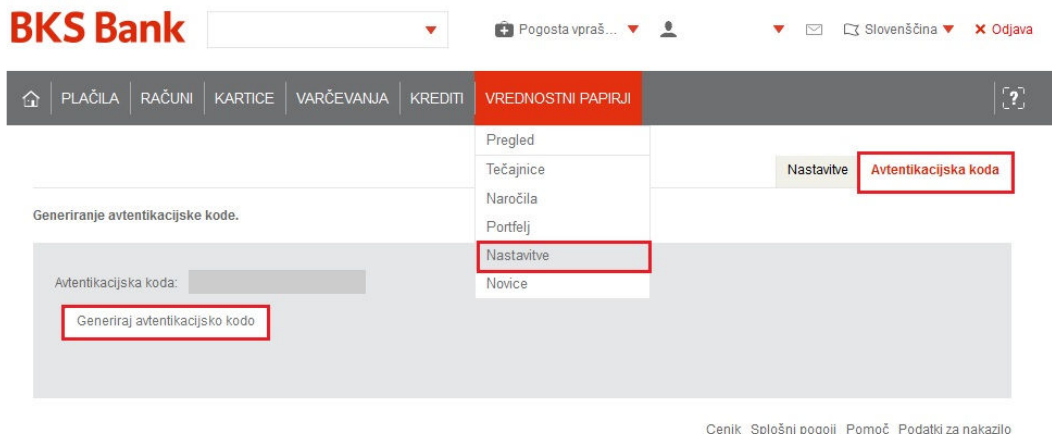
BKS Bank

Pogosta vpraš... Slovenščina ✕ Odjava

PLAČILA | RAČUNI | KARTICE | VARČEVANJA | KREDITI | VREDNOSTNI PAPIRJI

Pregled
Tečajnice
Naročila
Portfelj
Nastavitve
Novice

Nastavitve Avtentikacijska koda

Generiranje avtentikacijske kode.

Avtentikacijska koda:

Generiraj avtentikacijsko kodo

Cenik Splošni pogoji Pomoč Podatki za nakazilo